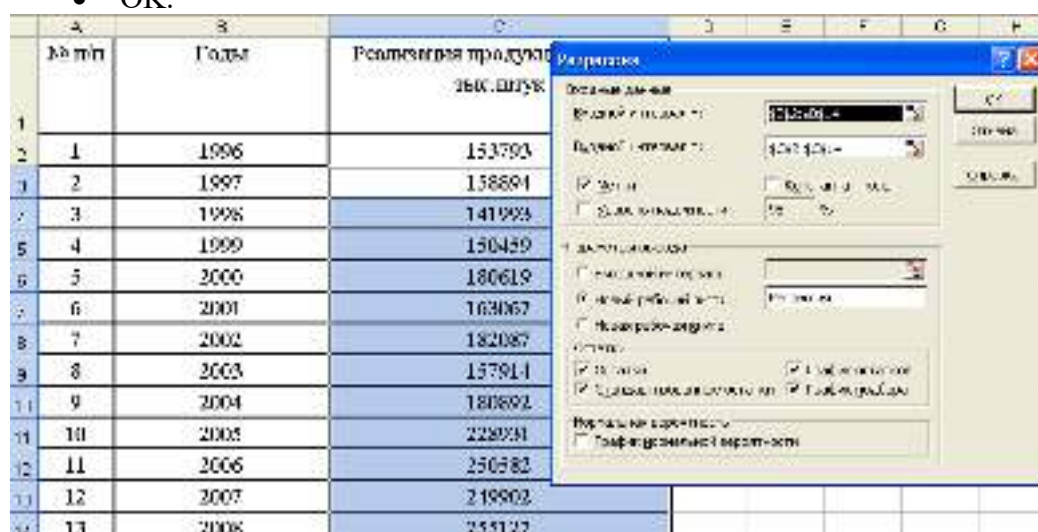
• OK.

| | A | B | C | D | E | F | G | H |
|---|---|---|---|---|---|---|---|---|
| 1 | № п/п | Годы | Реализация продукц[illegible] тыс.штук | | | | | |
| 2 | 1 | 1996 | 153793 | | | | | |
| 3 | 2 | 1997 | 158894 | | | | | |
| 4 | 3 | 1998 | 141993 | | | | | |
| 5 | 4 | 1999 | 150459 | | | | | |
| 6 | 5 | 2000 | 180619 | | | | | |
| 7 | 6 | 2001 | 163067 | | | | | |
| 8 | 7 | 2002 | 182087 | | | | | |
| 9 | 8 | 2003 | 157914 | | | | | |
| 10 | 9 | 2004 | 180892 | | | | | |
| 11 | 10 | 2005 | 228938 | | | | | |
| 12 | 11 | 2006 | 250582 | | | | | |
| 13 | 12 | 2007 | 219902 | | | | | |
| 14 | 13 | 2008 | 255122 | | | | | |

Регрессия
Входные данные
Входной интервал Y: $C$2:$C$14
Входной интервал X: $A$2:$A$14
Метки
Константа - ноль
Уровень надежности 95 %
Параметры вывода
Выходной интервал:
Новый рабочий лист: Регрессия
Новая рабочая книга
Остатки
Остатки
Стандартизованные остатки
График остатков
График подбора
Нормальная вероятность
График нормальной вероятности
OK
Отмена
Справка